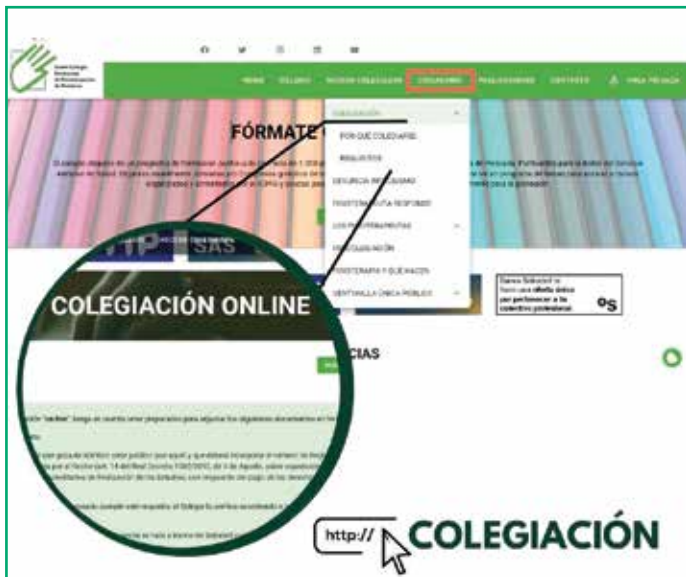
FÓRMATE C

POR QUÉ COLEGIARSE

REQUISITOS

DENUNCIA INTRUSISMO

FISIOTERAPEUTA RESPONDE

FISIOCOLEGIACIÓN

FISIOTERAPIA Y QUÉ HACER

VENTANILLA ÚNICA PÚBLICO

COLEGIACIÓN ONLINE

CIAS

SAS

oferta única para pertenecer a tu colectivo profesional

http:// COLEGIACIÓN